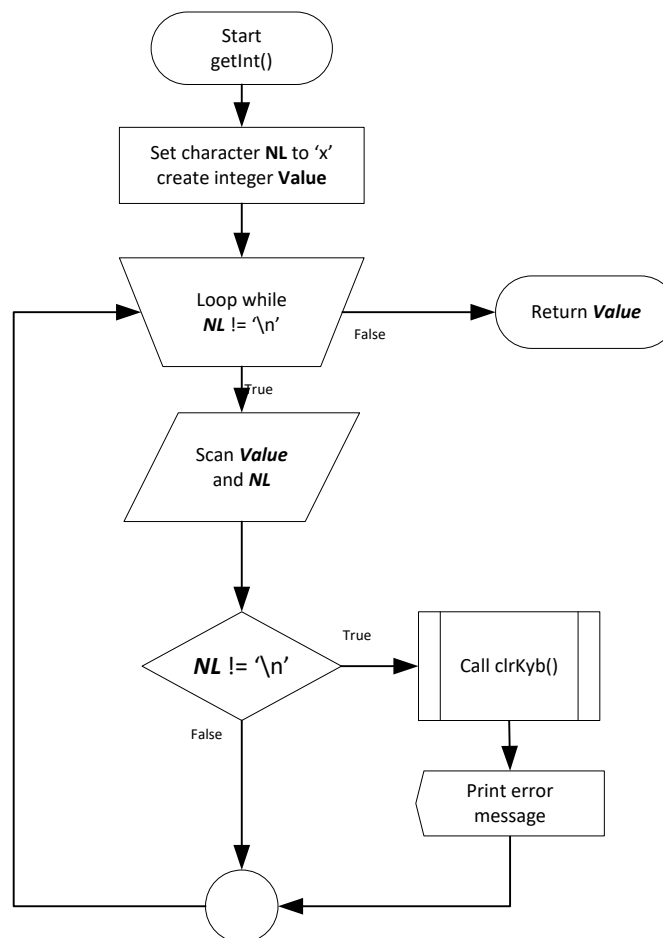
Start
getInt()

Set character **NL** to 'x'
create integer **Value**

Loop while
***NL*** != '\n'

False

Return ***Value***

True

Scan ***Value***
and ***NL***

***NL*** != '\n'

True

Call clrKyb()

False

Print error
message